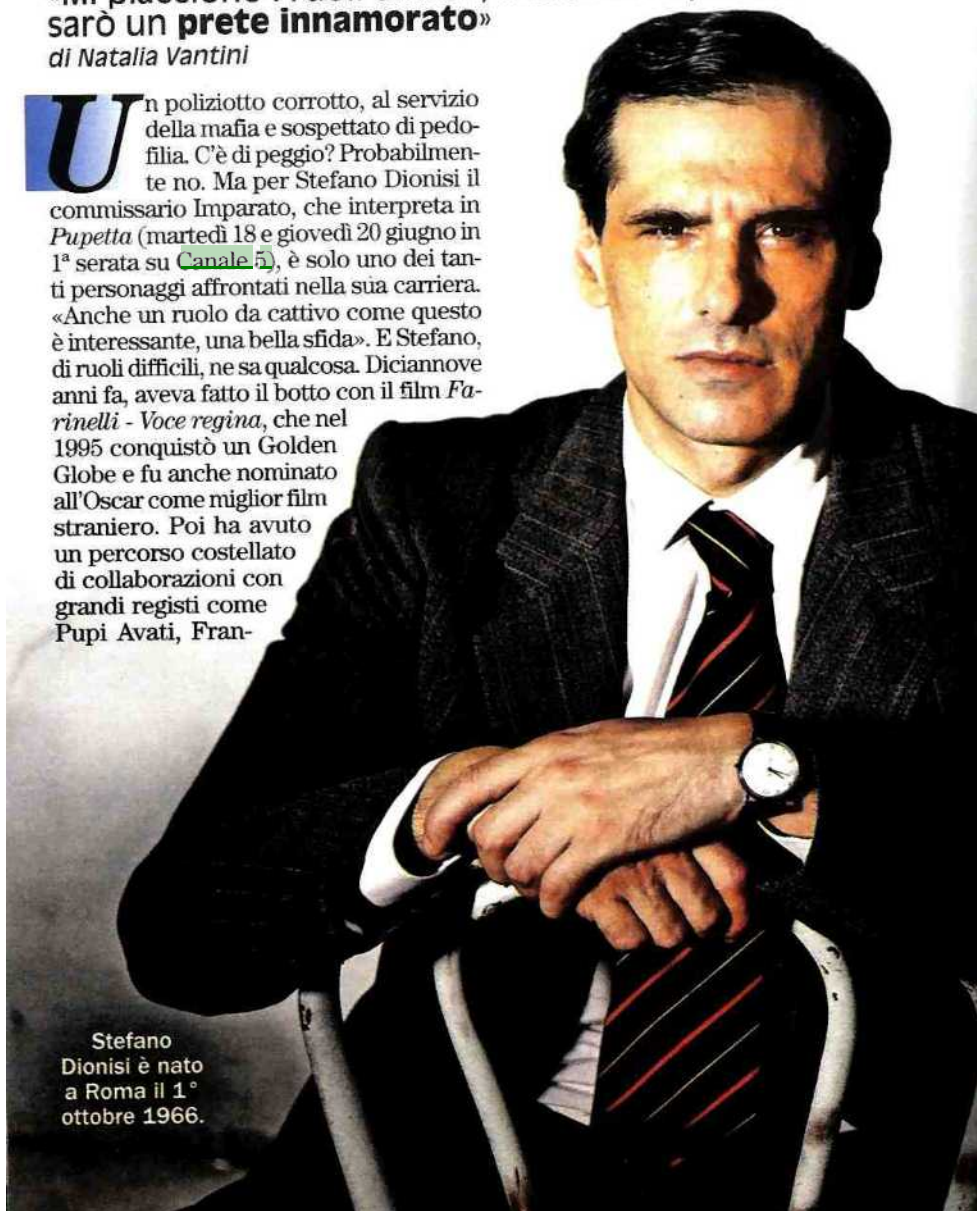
«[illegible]
sarò un **prete innamorato**»
di Natalia Vantini

Un poliziotto corrotto, al servizio della mafia e sospettato di pedofilia. C'è di peggio? Probabilmente no. Ma per Stefano Dionisi il commissario Imparato, che interpreta in *Pupetta* (martedì 18 e giovedì 20 giugno in 1ª serata su Canale 5), è solo uno dei tanti personaggi affrontati nella sua carriera. «Anche un ruolo da cattivo come questo è interessante, una bella sfida». E Stefano, di ruoli difficili, ne sa qualcosa. Diciannove anni fa, aveva fatto il botto con il film *Farinelli - Voce regina*, che nel 1995 conquistò un Golden Globe e fu anche nominato all'Oscar come miglior film straniero. Poi ha avuto un percorso costellato di collaborazioni con grandi registi come Pupi Avati, Fran-

Stefano Dionisi è nato a Roma il 1° ottobre 1966.